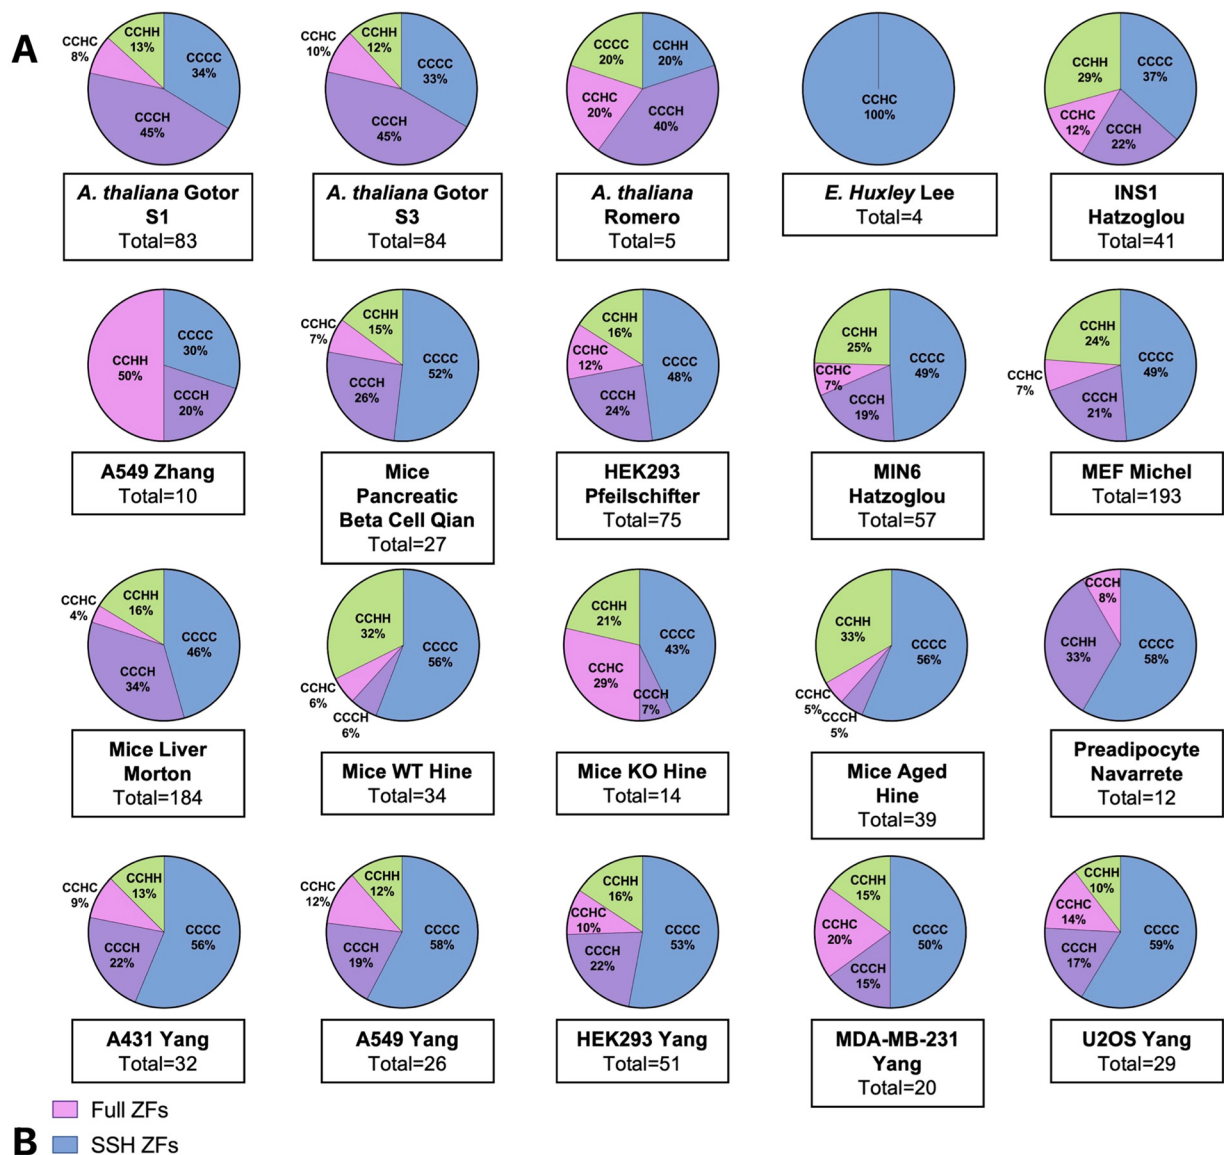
A

CCHC 8%
CCHH 13%
CCCC 34%
CCCH 45%
*A. thaliana* Gotor S1
Total=83

CCHC 10%
CCHH 12%
CCCC 33%
CCCH 45%
*A. thaliana* Gotor S3
Total=84

CCCC 20%
CCHH 20%
CCHC 20%
CCCH 40%
*A. thaliana* Romero
Total=5

CCHC 100%
*E. Huxley* Lee
Total=4

CCHH 29%
CCCC 37%
CCHC 12%
CCCH 22%
INS1 Hatzoglou
Total=41

CCHH 50%
CCCC 30%
CCCH 20%
A549 Zhang
Total=10

CCHC 7%
CCHH 15%
CCCC 52%
CCCH 26%
Mice Pancreatic Beta Cell Qian
Total=27

CCHH 16%
CCHC 12%
CCCC 48%
CCCH 24%
HEK293 Pfeilschifter
Total=75

CCHH 25%
CCHC 7%
CCCC 49%
CCCH 19%
MIN6 Hatzoglou
Total=57

CCHH 24%
CCHC 7%
CCCC 49%
CCCH 21%
MEF Michel
Total=193

CCHC 4%
CCHH 16%
CCCC 46%
CCCH 34%
Mice Liver Morton
Total=184

CCHH 32%
CCCC 56%
CCHC 6%
CCCH 6%
Mice WT Hine
Total=34

CCHH 21%
CCCC 43%
CCHC 29%
CCCH 7%
Mice KO Hine
Total=14

CCHH 33%
CCCC 56%
CCHC 5%
CCCH 5%
Mice Aged Hine
Total=39

CCCH 8%
CCHH 33%
CCCC 58%
Preadipocyte Navarrete
Total=12

CCHC 9%
CCHH 13%
CCCC 56%
CCCH 22%
A431 Yang
Total=32

CCHC 12%
CCHH 12%
CCCC 58%
CCCH 19%
A549 Yang
Total=26

CCHH 16%
CCHC 10%
CCCC 53%
CCCH 22%
HEK293 Yang
Total=51

CCHH 15%
CCHC 20%
CCCC 50%
CCCH 15%
MDA-MB-231 Yang
Total=20

CCHH 10%
CCHC 14%
CCCC 59%
CCCH 17%
U2OS Yang
Total=29

Full ZFs
B
SSH ZFs